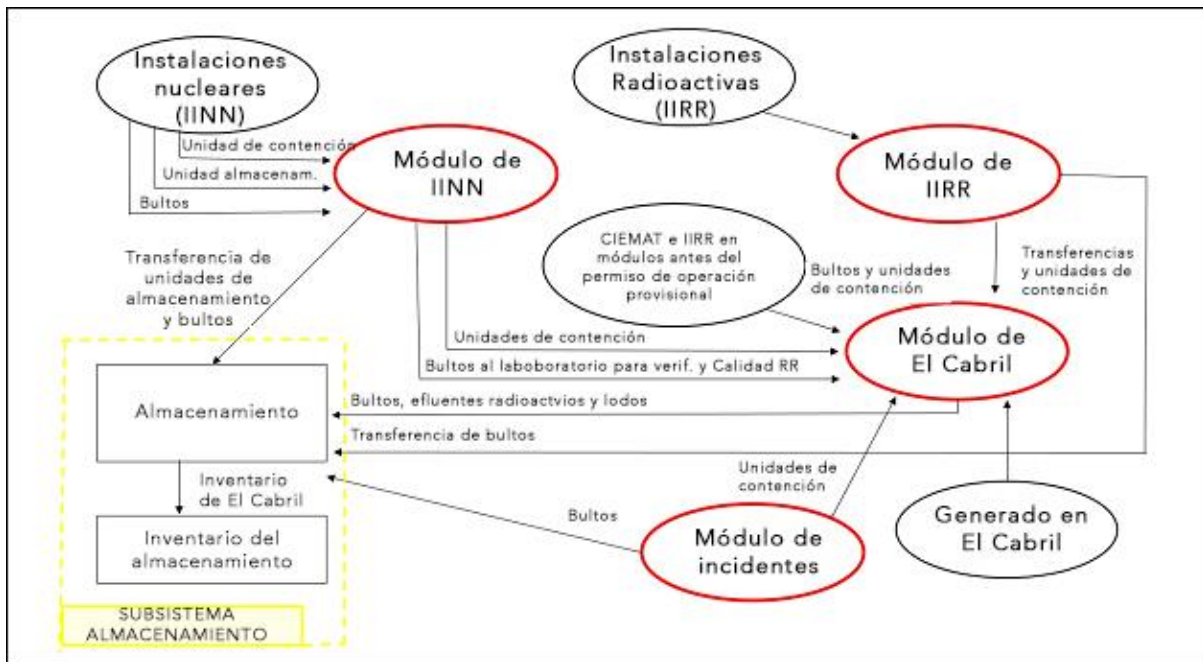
Instalaciones nucleares (IINN)

Instalaciones Radioactivas (IIRR)

Unidad de contención

Unidad almacenam.

Bultos

Módulo de IINN

Módulo de IIRR

Transferencia de unidades de almacenamiento y bultos

CIEMAT e IIRR en módulos antes del permiso de operación provisional

Bultos y unidades de contención

Transferencias y unidades de contención

Unidades de contención

Bultos al laboboratorio para verif. y Calidad RR

Módulo de El Cabril

Almacenamiento

Bultos, efluentes radioactvios y lodos

Transferencia de bultos

Inventario de El Cabril

Unidades de contención

Inventario del almacenamiento

Bultos

Módulo de incidentes

Generado en El Cabril

SUBSISTEMA ALMACENAMIENTO